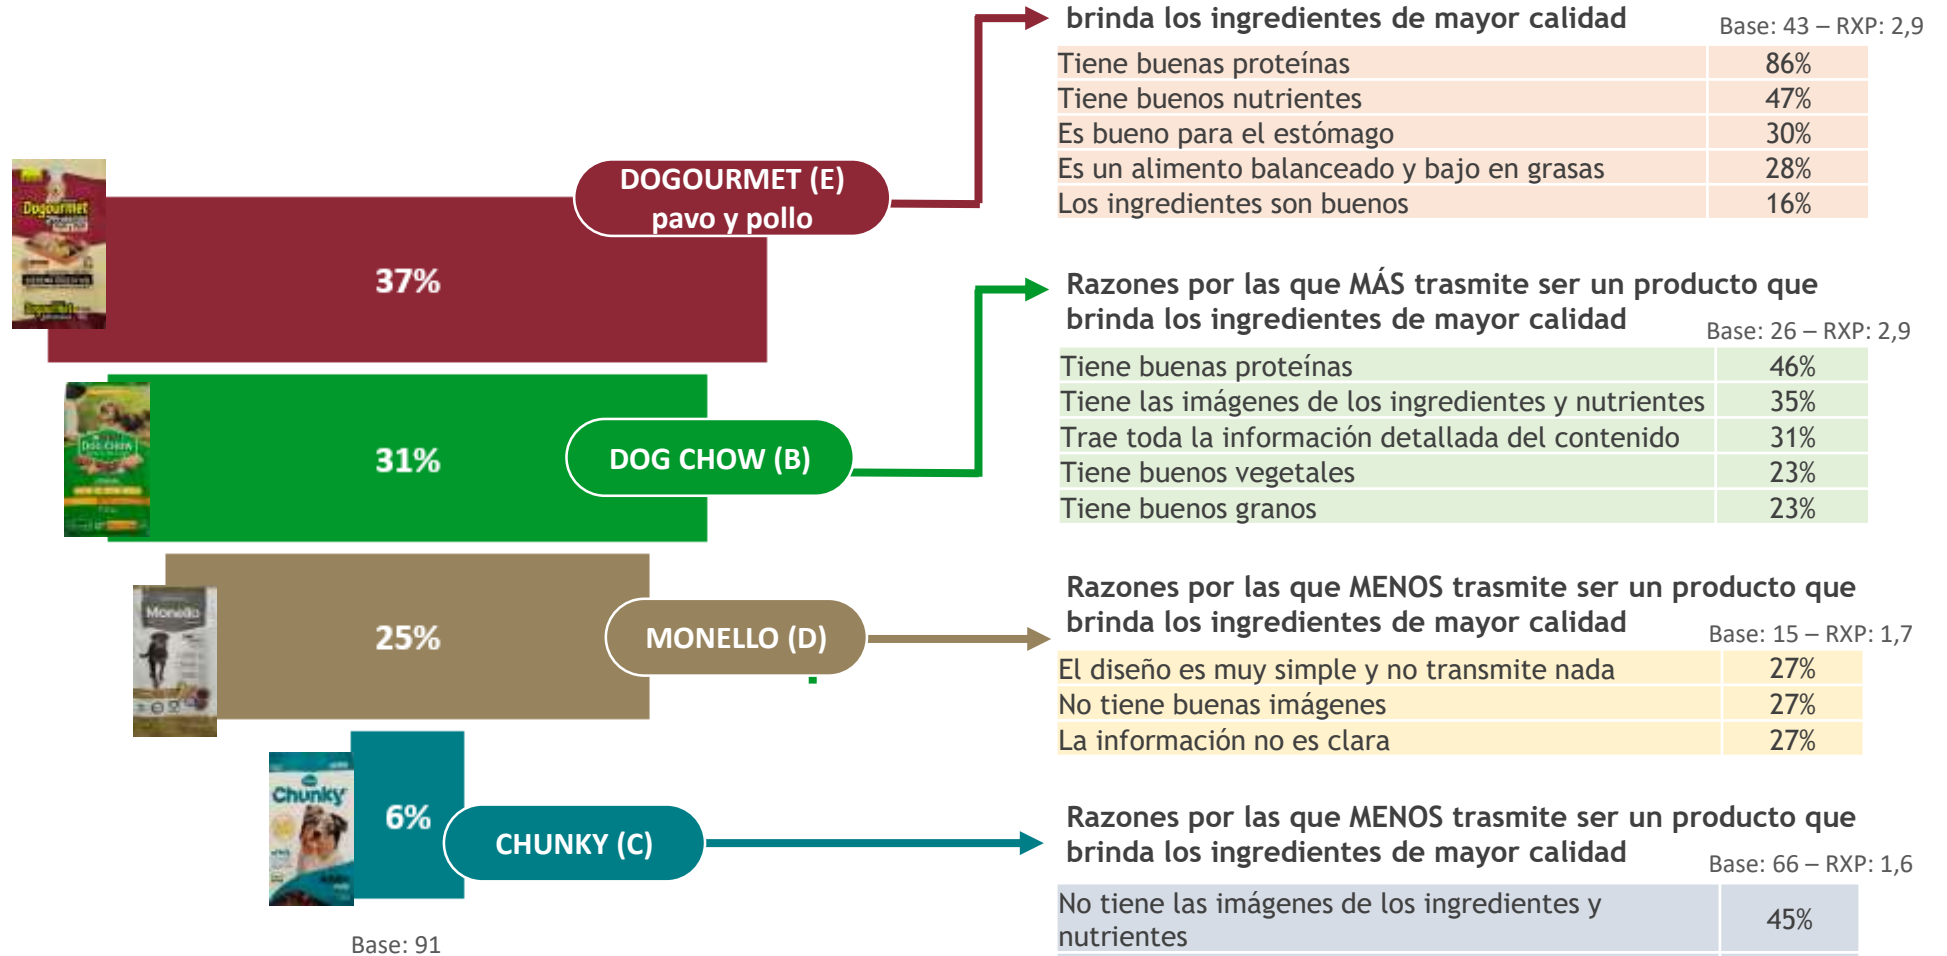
brinda los ingredientes de mayor calidad

Base: 43 – RXP: 2,9

| | |
|---|---|
| Tiene buenas proteínas | 86% |
| Tiene buenos nutrientes | 47% |
| Es bueno para el estómago | 30% |
| Es un alimento balanceado y bajo en grasas | 28% |
| Los ingredientes son buenos | 16% |

DOGOURMET (E) pavo y pollo

37%

Razones por las que MÁS trasmite ser un producto que brinda los ingredientes de mayor calidad

Base: 26 – RXP: 2,9

| | |
|---|---|
| Tiene buenas proteínas | 46% |
| Tiene las imágenes de los ingredientes y nutrientes | 35% |
| Trae toda la información detallada del contenido | 31% |
| Tiene buenos vegetales | 23% |
| Tiene buenos granos | 23% |

31%

DOG CHOW (B)

25%

MONELLO (D)

Razones por las que MENOS trasmite ser un producto que brinda los ingredientes de mayor calidad

Base: 15 – RXP: 1,7

| | |
|---|---|
| El diseño es muy simple y no transmite nada | 27% |
| No tiene buenas imágenes | 27% |
| La información no es clara | 27% |

6%

CHUNKY (C)

Razones por las que MENOS trasmite ser un producto que brinda los ingredientes de mayor calidad

Base: 66 – RXP: 1,6

| | |
|---|---|
| No tiene las imágenes de los ingredientes y nutrientes | 45% |

Base: 91